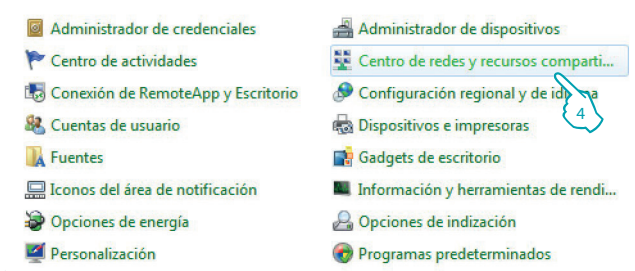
Administrador de credenciales
Centro de actividades
Conexión de RemoteApp y Escritorio
Cuentas de usuario
Fuentes
Iconos del área de notificación
Opciones de energía
Personalización

Administrador de dispositivos
Centro de redes y recursos comparti...
Configuración regional y de id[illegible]
Dispositivos e impresoras
Gadgets de escritorio
Información y herramientas de rendi...
Opciones de indización
Programas predeterminados

4